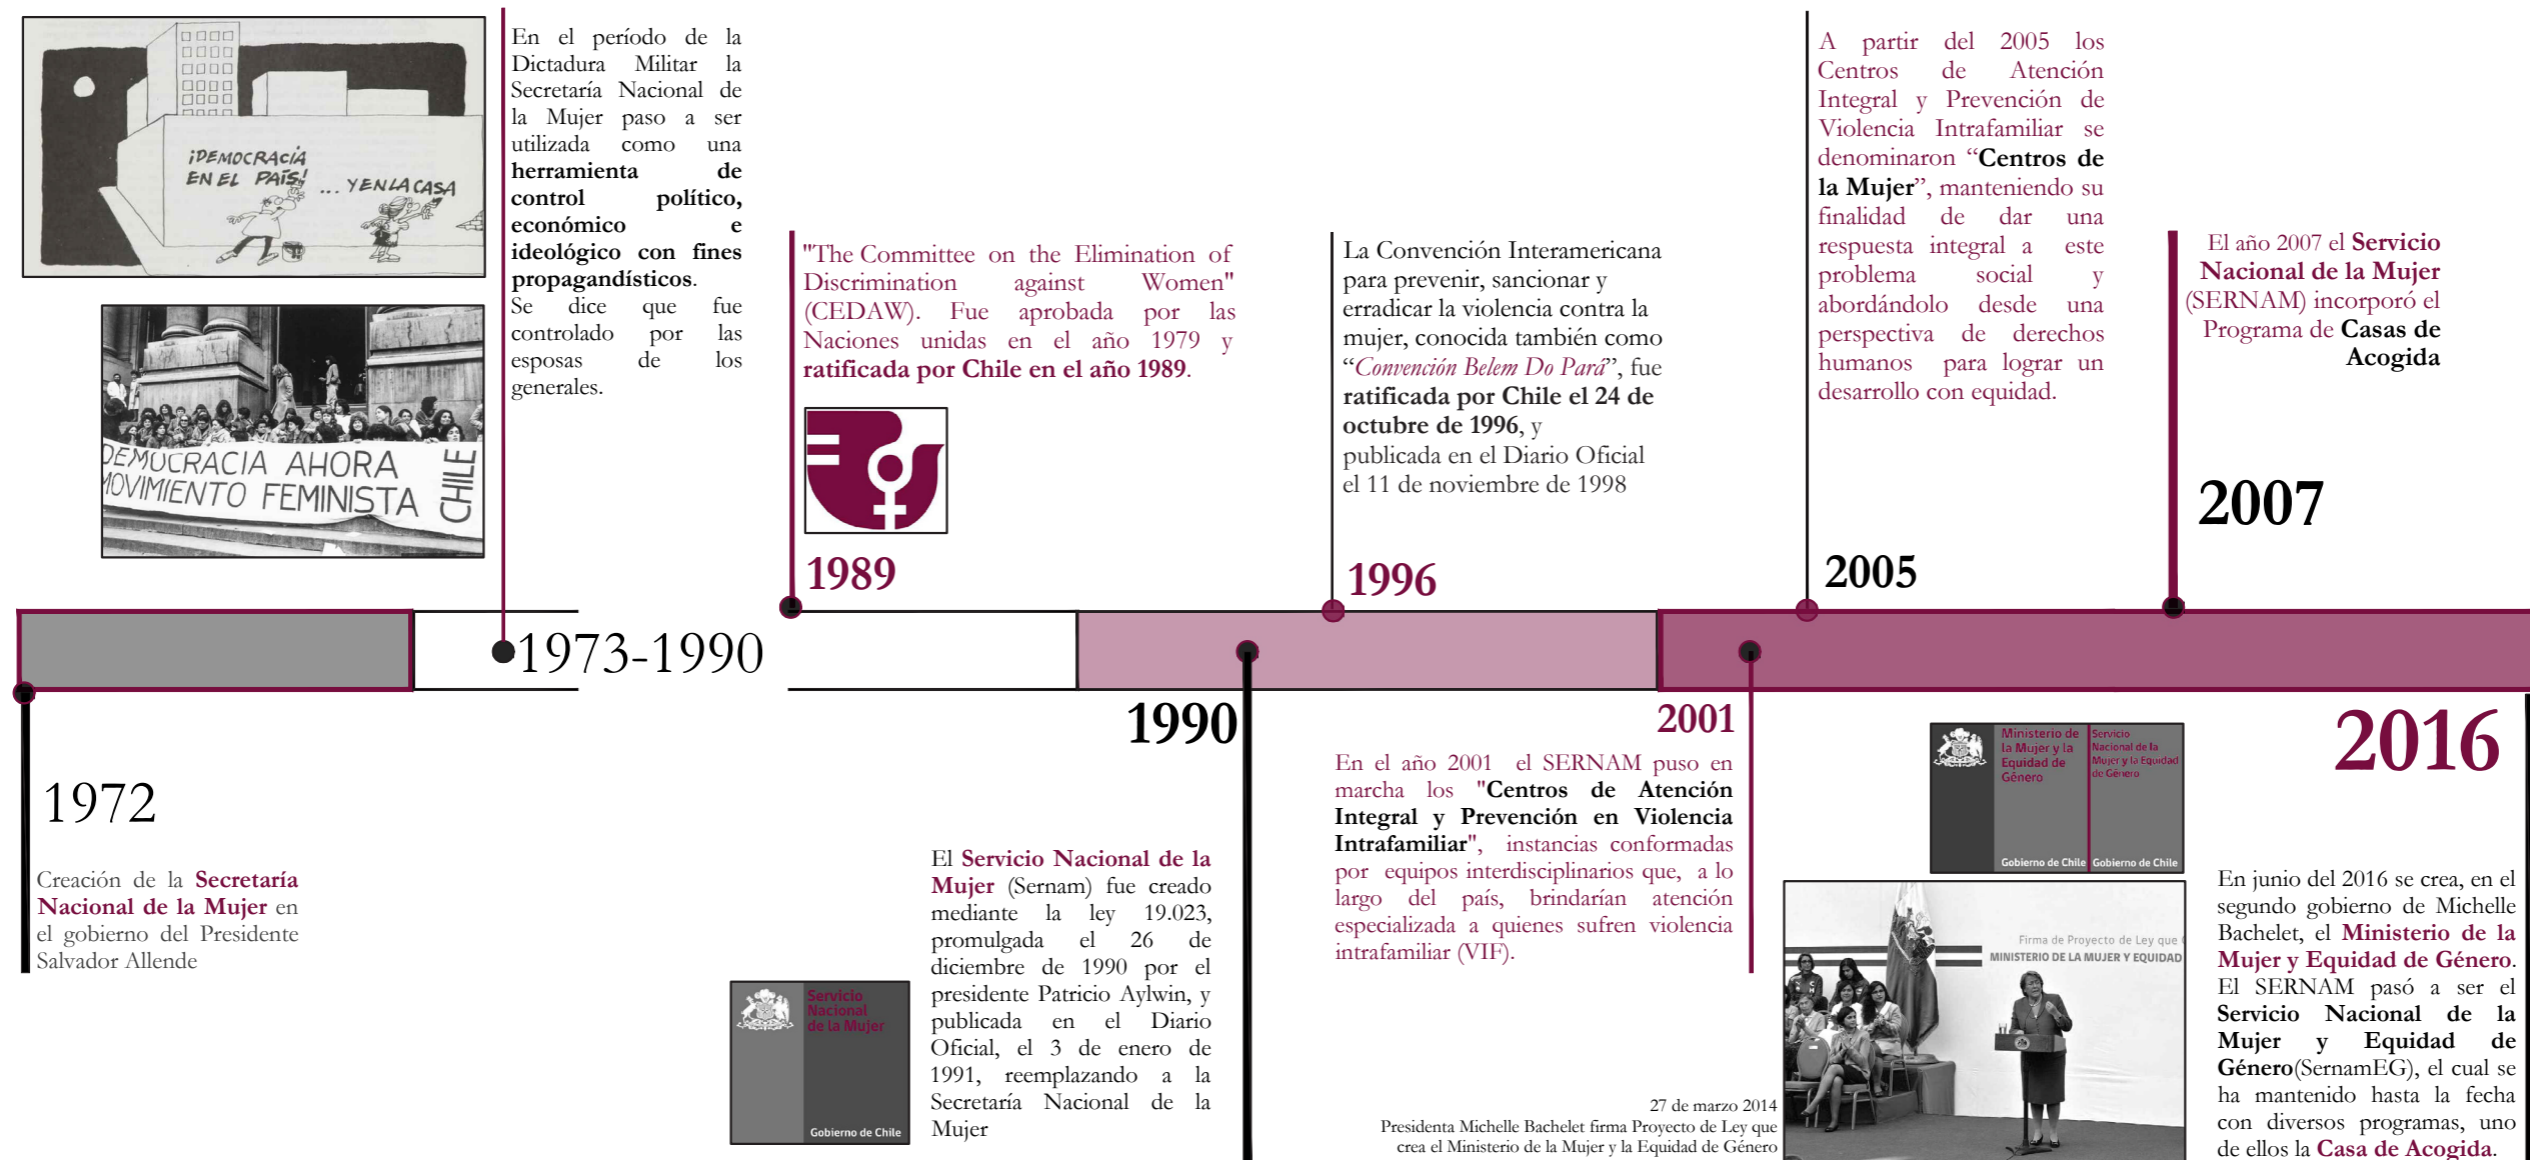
¡DEMOCRACIA EN EL PAÍS! ... Y EN LA CASA

DEMOCRACIA AHORA
MOVIMIENTO FEMINISTA CHILE

En el período de la Dictadura Militar la Secretaría Nacional de la Mujer paso a ser utilizada como una **herramienta de control político, económico e ideológico con fines propagandísticos**. Se dice que fue controlado por las esposas de los generales.

1973-1990

1972

Creación de la **Secretaría Nacional de la Mujer** en el gobierno del Presidente Salvador Allende

"The Committee on the Elimination of Discrimination against Women" (CEDAW). Fue aprobada por las Naciones unidas en el año 1979 y **ratificada por Chile en el año 1989**.

1989

1990

Servicio Nacional de la Mujer
Gobierno de Chile

El **Servicio Nacional de la Mujer** (Sernam) fue creado mediante la ley 19.023, promulgada el 26 de diciembre de 1990 por el presidente Patricio Aylwin, y publicada en el Diario Oficial, el 3 de enero de 1991, reemplazando a la Secretaría Nacional de la Mujer

La Convención Interamericana para prevenir, sancionar y erradicar la violencia contra la mujer, conocida también como "*Convención Belem Do Pará*", fue **ratificada por Chile el 24 de octubre de 1996**, y publicada en el Diario Oficial el 11 de noviembre de 1998

1996

2001

En el año 2001 el SERNAM puso en marcha los **"Centros de Atención Integral y Prevención en Violencia Intrafamiliar"**, instancias conformadas por equipos interdisciplinarios que, a lo largo del país, brindarían atención especializada a quienes sufren violencia intrafamiliar (VIF).

A partir del 2005 los Centros de Atención Integral y Prevención de Violencia Intrafamiliar se denominaron "**Centros de la Mujer**", manteniendo su finalidad de dar una respuesta integral a este problema social y abordándolo desde una perspectiva de derechos humanos para lograr un desarrollo con equidad.

2005

El año 2007 el **Servicio Nacional de la Mujer** (SERNAM) incorporó el Programa de **Casas de Acogida**

2007

2016

Ministerio de la Mujer y la Equidad de Género
Gobierno de Chile
Servicio Nacional de la Mujer y la Equidad de Género
Gobierno de Chile

Firma de Proyecto de Ley que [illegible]
MINISTERIO DE LA MUJER Y EQUIDAD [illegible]

27 de marzo 2014
Presidenta Michelle Bachelet firma Proyecto de Ley que crea el Ministerio de la Mujer y la Equidad de Género

En junio del 2016 se crea, en el segundo gobierno de Michelle Bachelet, el **Ministerio de la Mujer y Equidad de Género**. El SERNAM pasó a ser el **Servicio Nacional de la Mujer y Equidad de Género**(SernamEG), el cual se ha mantenido hasta la fecha con diversos programas, uno de ellos la **Casa de Acogida**.